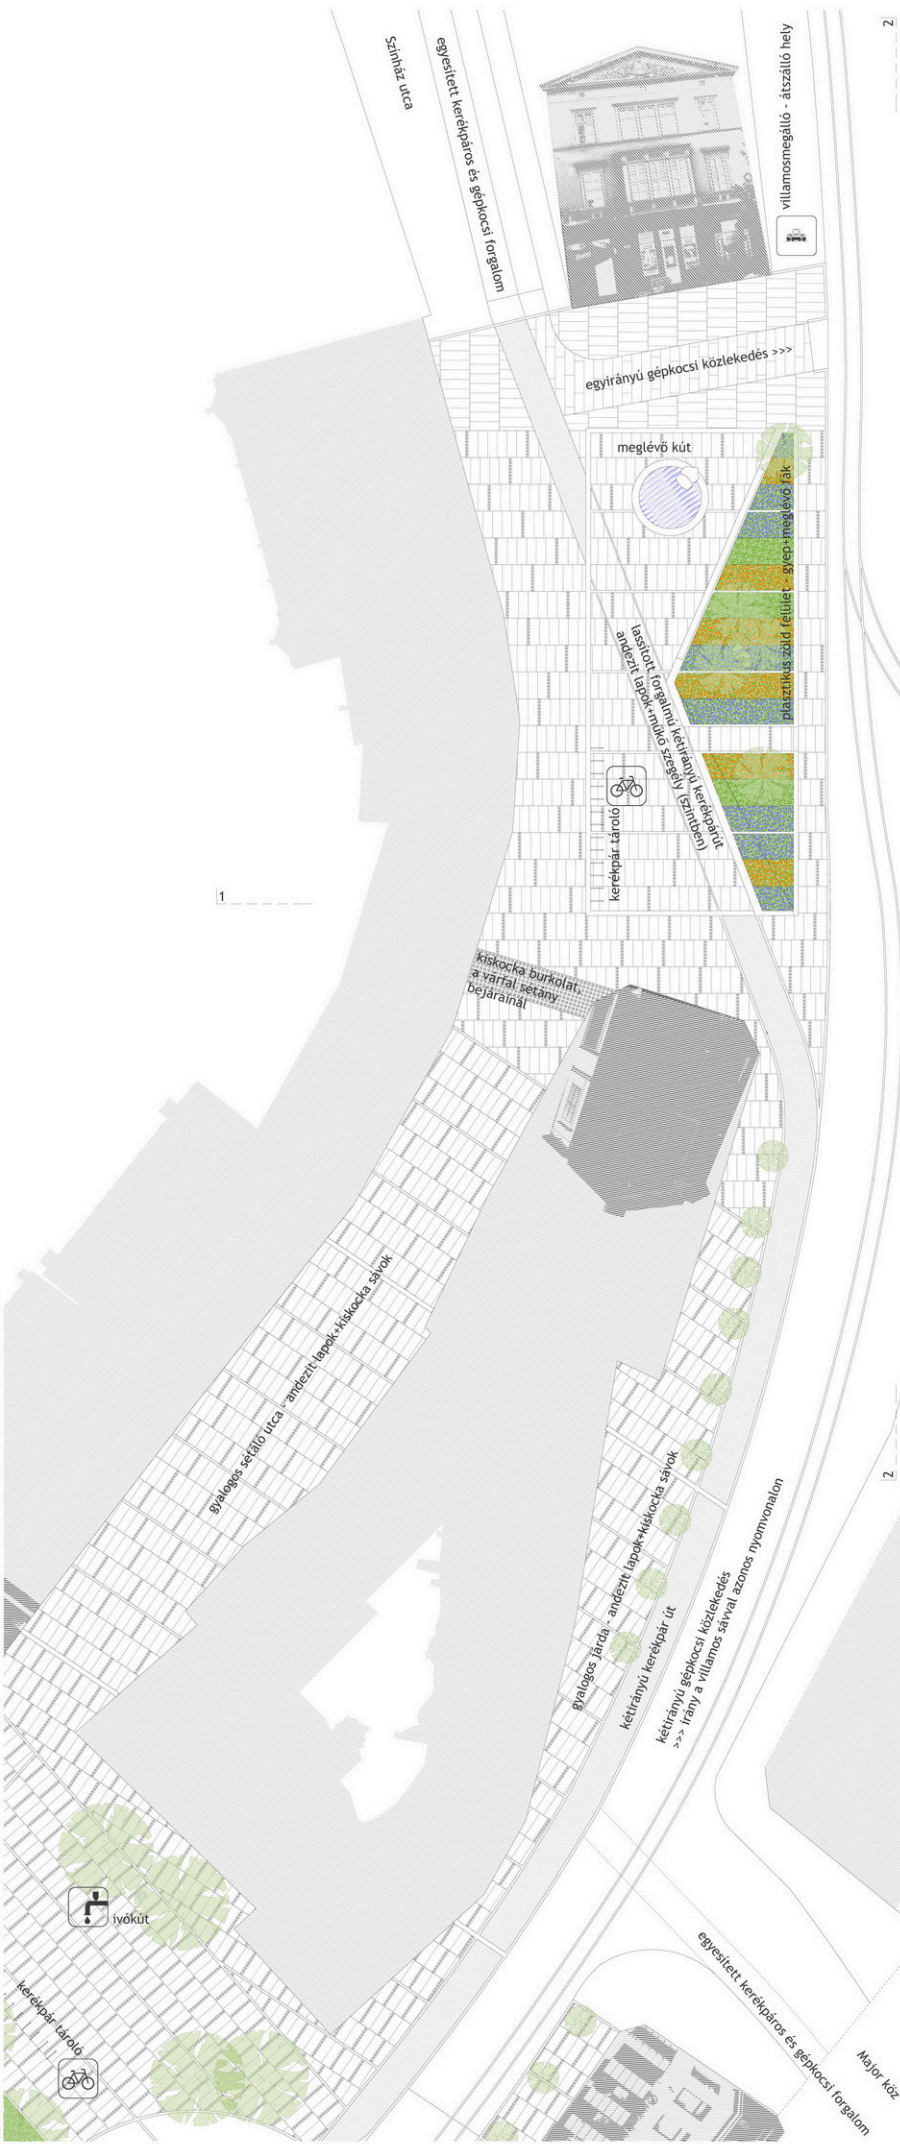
Színház utca

egyesített kerékpáros és gépkocsi forgalom

villamosmegálló - átszálló hely

2

egyirányú gépkocsi közlekedés >>>

meglévő kút

plasztikus zöld felület - gyep+meglévő fák

lassított forgalmú kétirányú kerékpárút
andezit lapok+műkő szegély (szintben)

kerékpár tároló

1

kiskocka burkolat, a várral sétány bejáratánál

gyalogos sétáló utca - andezit lapok+kiskocka sávok

gyalogos járda - andezit lapok+kiskocka sávok

kétirányú kerékpár út

kétirányú gépkocsi közlekedés
>>> irány a villamos sávval azonos nyomvonalon

2

ivókút

kerékpár tároló

egyesített kerékpáros és gépkocsi forgalom

Major köz